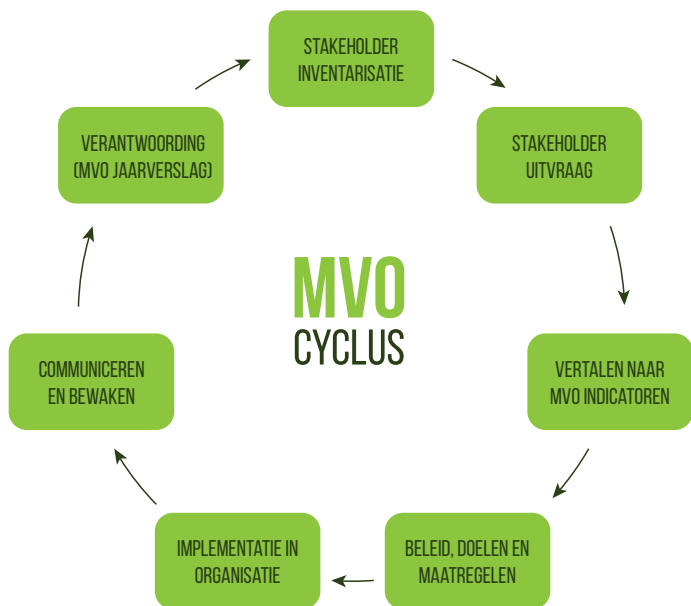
STAKEHOLDER INVENTARISATIE

STAKEHOLDER UITVRAAG

VERTALEN NAAR MVO INDICATOREN

BELEID, DOELEN EN MAATREGELEN

IMPLEMENTATIE IN ORGANISATIE

COMMUNICEREN EN BEWAKEN

VERANTWOORDING (MVO JAARVERSLAG)

MVO
CYCLUS